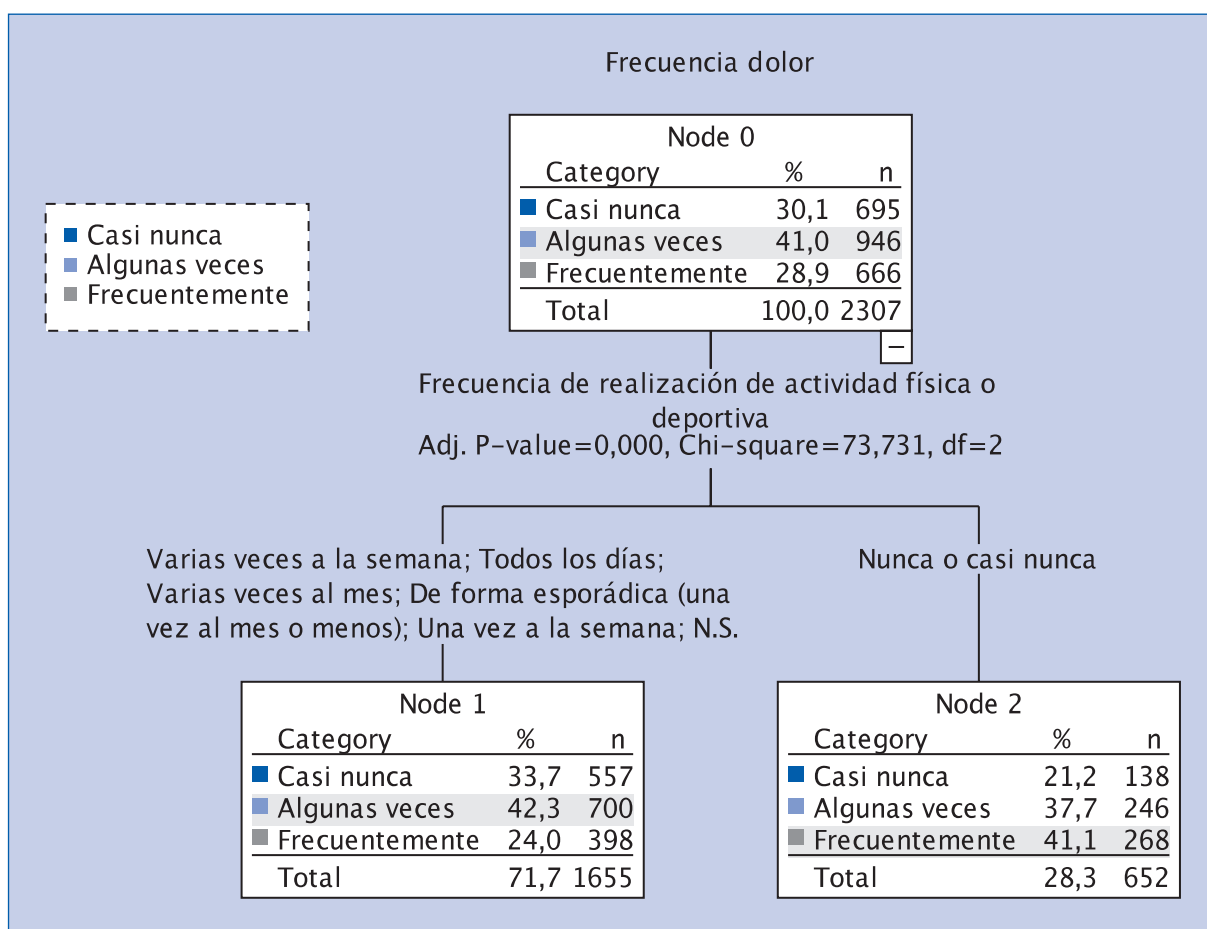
Frecuencia dolor

Casi nunca
Algunas veces
Frecuentemente

Node 0

| Category | % | n |
|---|---|---|
| Casi nunca | 30,1 | 695 |
| Algunas veces | 41,0 | 946 |
| Frecuentemente | 28,9 | 666 |
| Total | 100,0 | 2307 |

−

Frecuencia de realización de actividad física o deportiva
Adj. P-value=0,000, Chi-square=73,731, df=2

Varias veces a la semana; Todos los días; Varias veces al mes; De forma esporádica (una vez al mes o menos); Una vez a la semana; N.S.

Nunca o casi nunca

Node 1

| Category | % | n |
|---|---|---|
| Casi nunca | 33,7 | 557 |
| Algunas veces | 42,3 | 700 |
| Frecuentemente | 24,0 | 398 |
| Total | 71,7 | 1655 |

Node 2

| Category | % | n |
|---|---|---|
| Casi nunca | 21,2 | 138 |
| Algunas veces | 37,7 | 246 |
| Frecuentemente | 41,1 | 268 |
| Total | 28,3 | 652 |